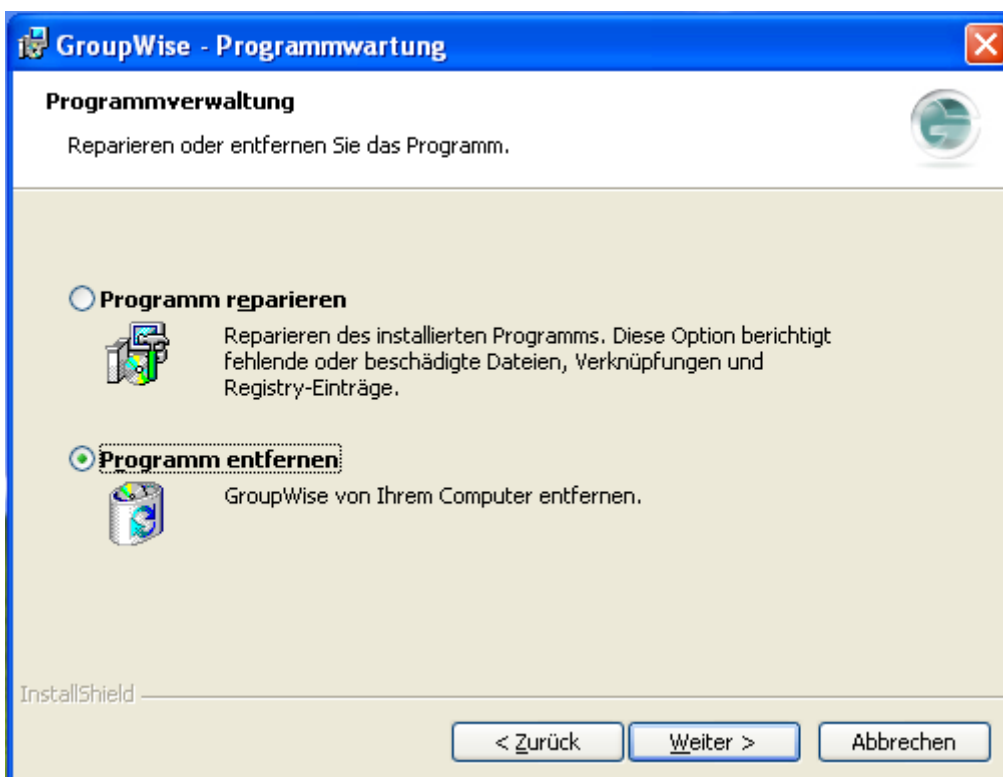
GroupWise - Programmwartung

Programmverwaltung

Reparieren oder entfernen Sie das Programm.

Programm reparieren

Reparieren des installierten Programms. Diese Option berichtigt fehlende oder beschädigte Dateien, Verknüpfungen und Registry-Einträge.

Programm entfernen

GroupWise von Ihrem Computer entfernen.

InstallShield

< Zurück

Weiter >

Abbrechen